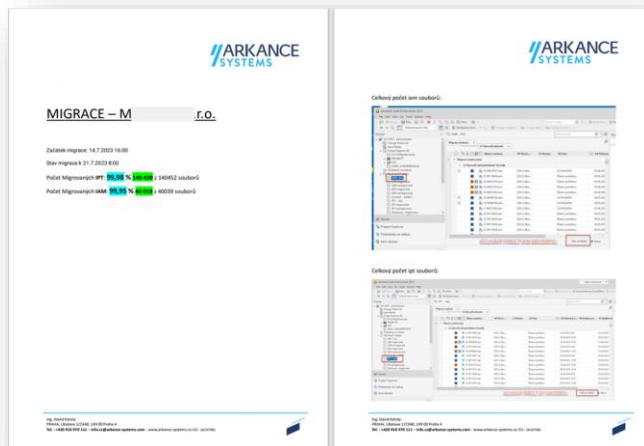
ARKANCE SYSTEMS

MIGRACE – M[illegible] r.o.

Začátek migrace: 14.7.2023 16:00

Stav migrace k 21.7.2023 8:00

Počet Migrovaných IPT: 99,98 % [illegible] z 140452 souborů

Počet Migrovaných IAM: 99,95 % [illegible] z 40039 souborů

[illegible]

ARKANCE SYSTEMS

Celkový počet iam souborů:

Celkový počet ipt souborů:

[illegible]